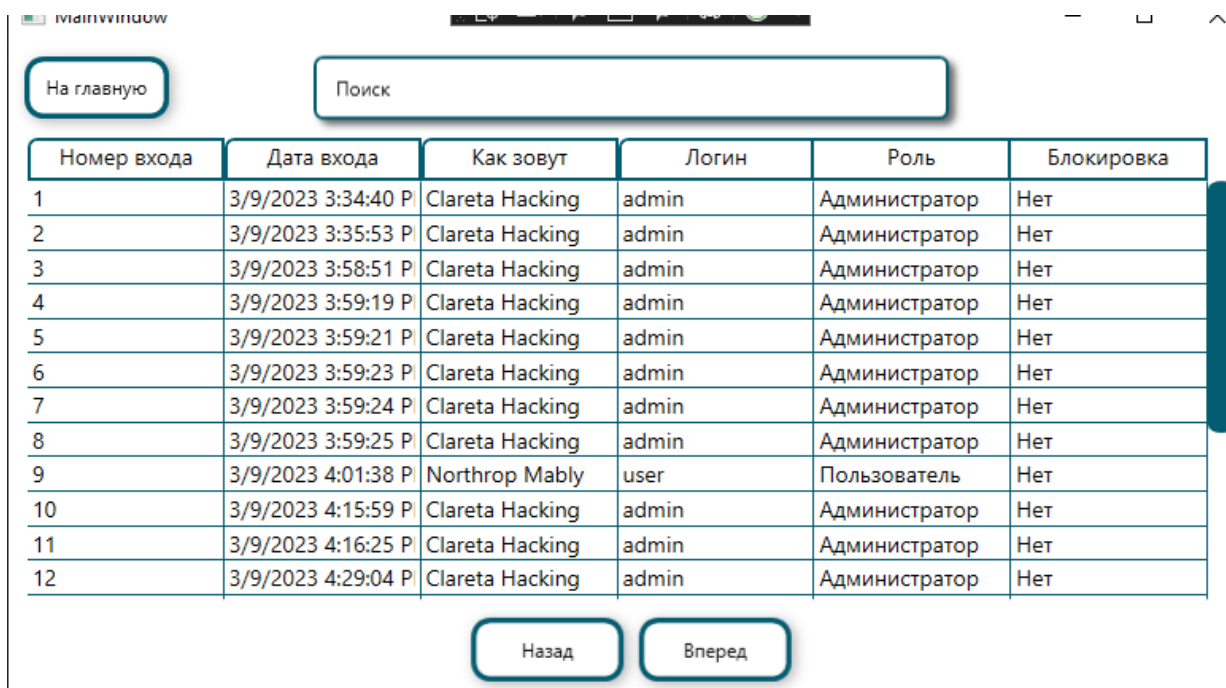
MainWindow

На главную

Поиск

| Номер входа | Дата входа | Как зовут | Логин | Роль | Блокировка |
|---|---|---|---|---|---|
| 1 | 3/9/2023 3:34:40 P | Clareta Hacking | admin | Администратор | Нет |
| 2 | 3/9/2023 3:35:53 P | Clareta Hacking | admin | Администратор | Нет |
| 3 | 3/9/2023 3:58:51 P | Clareta Hacking | admin | Администратор | Нет |
| 4 | 3/9/2023 3:59:19 P | Clareta Hacking | admin | Администратор | Нет |
| 5 | 3/9/2023 3:59:21 P | Clareta Hacking | admin | Администратор | Нет |
| 6 | 3/9/2023 3:59:23 P | Clareta Hacking | admin | Администратор | Нет |
| 7 | 3/9/2023 3:59:24 P | Clareta Hacking | admin | Администратор | Нет |
| 8 | 3/9/2023 3:59:25 P | Clareta Hacking | admin | Администратор | Нет |
| 9 | 3/9/2023 4:01:38 P | Northrop Mably | user | Пользователь | Нет |
| 10 | 3/9/2023 4:15:59 P | Clareta Hacking | admin | Администратор | Нет |
| 11 | 3/9/2023 4:16:25 P | Clareta Hacking | admin | Администратор | Нет |
| 12 | 3/9/2023 4:29:04 P | Clareta Hacking | admin | Администратор | Нет |

Назад

Вперед